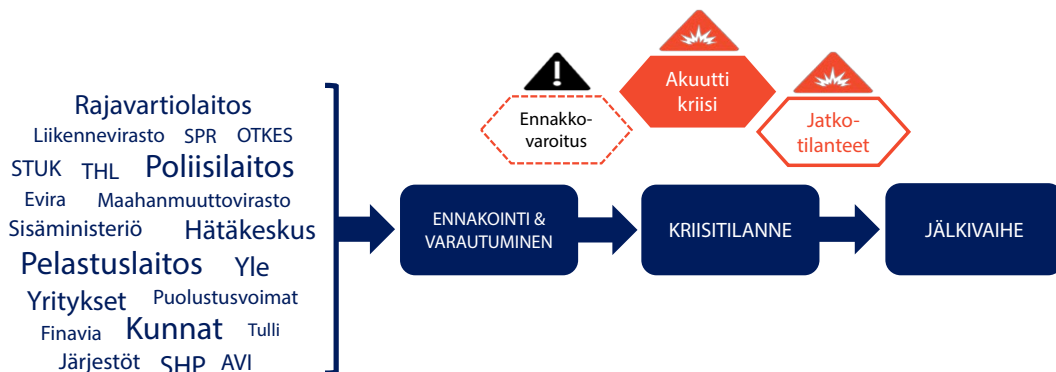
Rajavartiolaitos
Liikennevirasto SPR OTKES
STUK THL Poliisilaitos
Evira Maahanmuuttovirasto
Sisäministeriö Hätäkeskus
Pelastuslaitos Yle
Yritykset Puolustusvoimat
Finavia Kunnat Tulli
Järjestöt SHP AVI

Ennakkovaroitus

Akuutti kriisi

Jatkotilanteet

ENNAKOINTI & VARAUTUMINEN

KRIISITILANNE

JÄLKIVAIHE